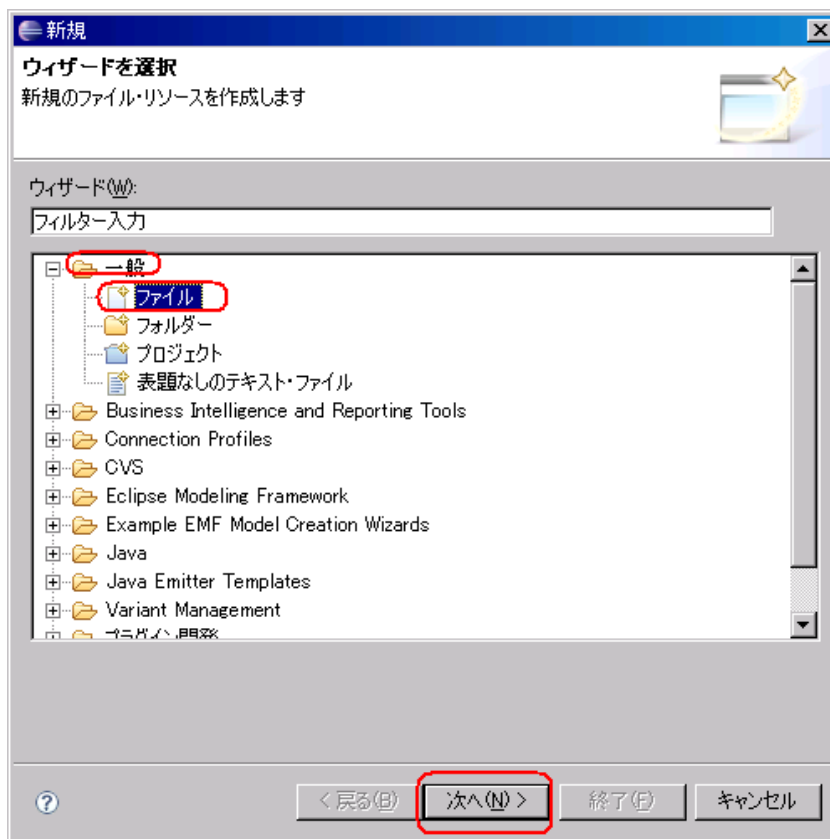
新規

ウィザードを選択

新規のファイル・リソースを作成します

ウィザード(W):

フィルター入力

一般
ファイル
フォルダー
プロジェクト
表題なしのテキスト・ファイル
Business Intelligence and Reporting Tools
Connection Profiles
CVS
Eclipse Modeling Framework
Example EMF Model Creation Wizards
Java
Java Emitter Templates
Variant Management
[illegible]

?
< 戻る(B)
次へ(N) >
終了(F)
キャンセル